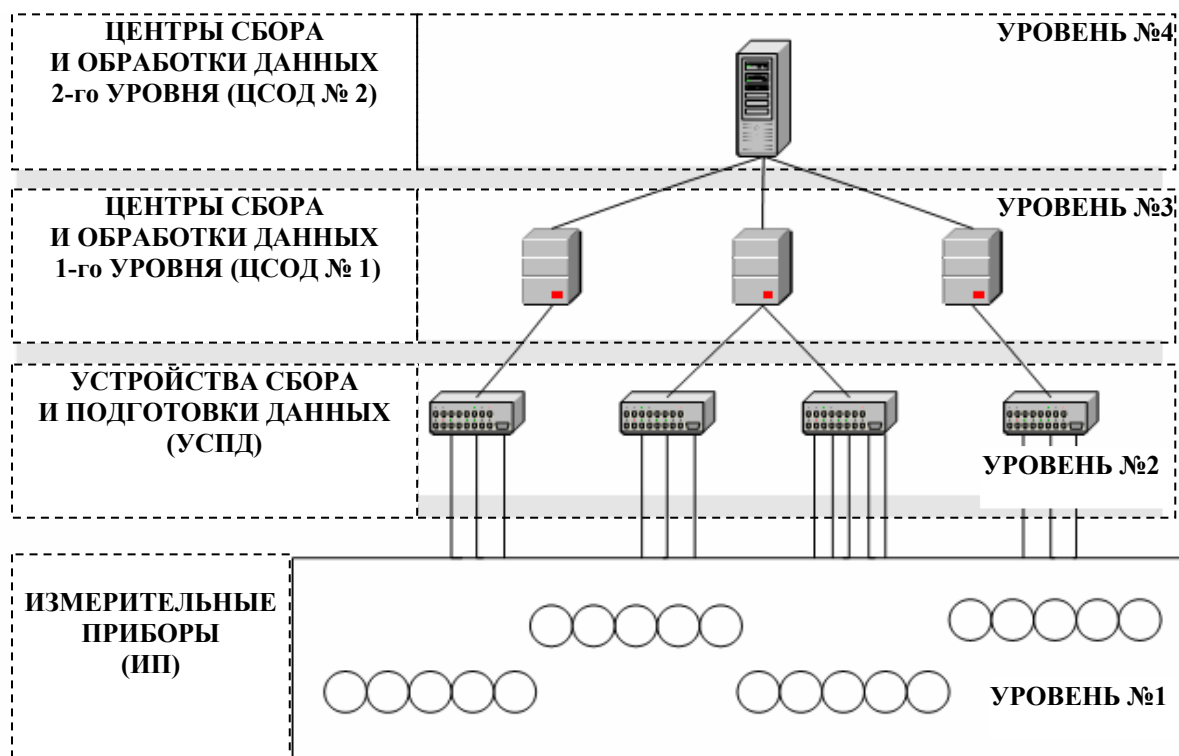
ЦЕНТРЫ СБОРА И ОБРАБОТКИ ДАННЫХ 2-го УРОВНЯ (ЦСОД № 2)

УРОВЕНЬ №4

ЦЕНТРЫ СБОРА И ОБРАБОТКИ ДАННЫХ 1-го УРОВНЯ (ЦСОД № 1)

УРОВЕНЬ №3

УСТРОЙСТВА СБОРА И ПОДГОТОВКИ ДАННЫХ (УСПД)

УРОВЕНЬ №2

ИЗМЕРИТЕЛЬНЫЕ ПРИБОРЫ (ИП)

УРОВЕНЬ №1